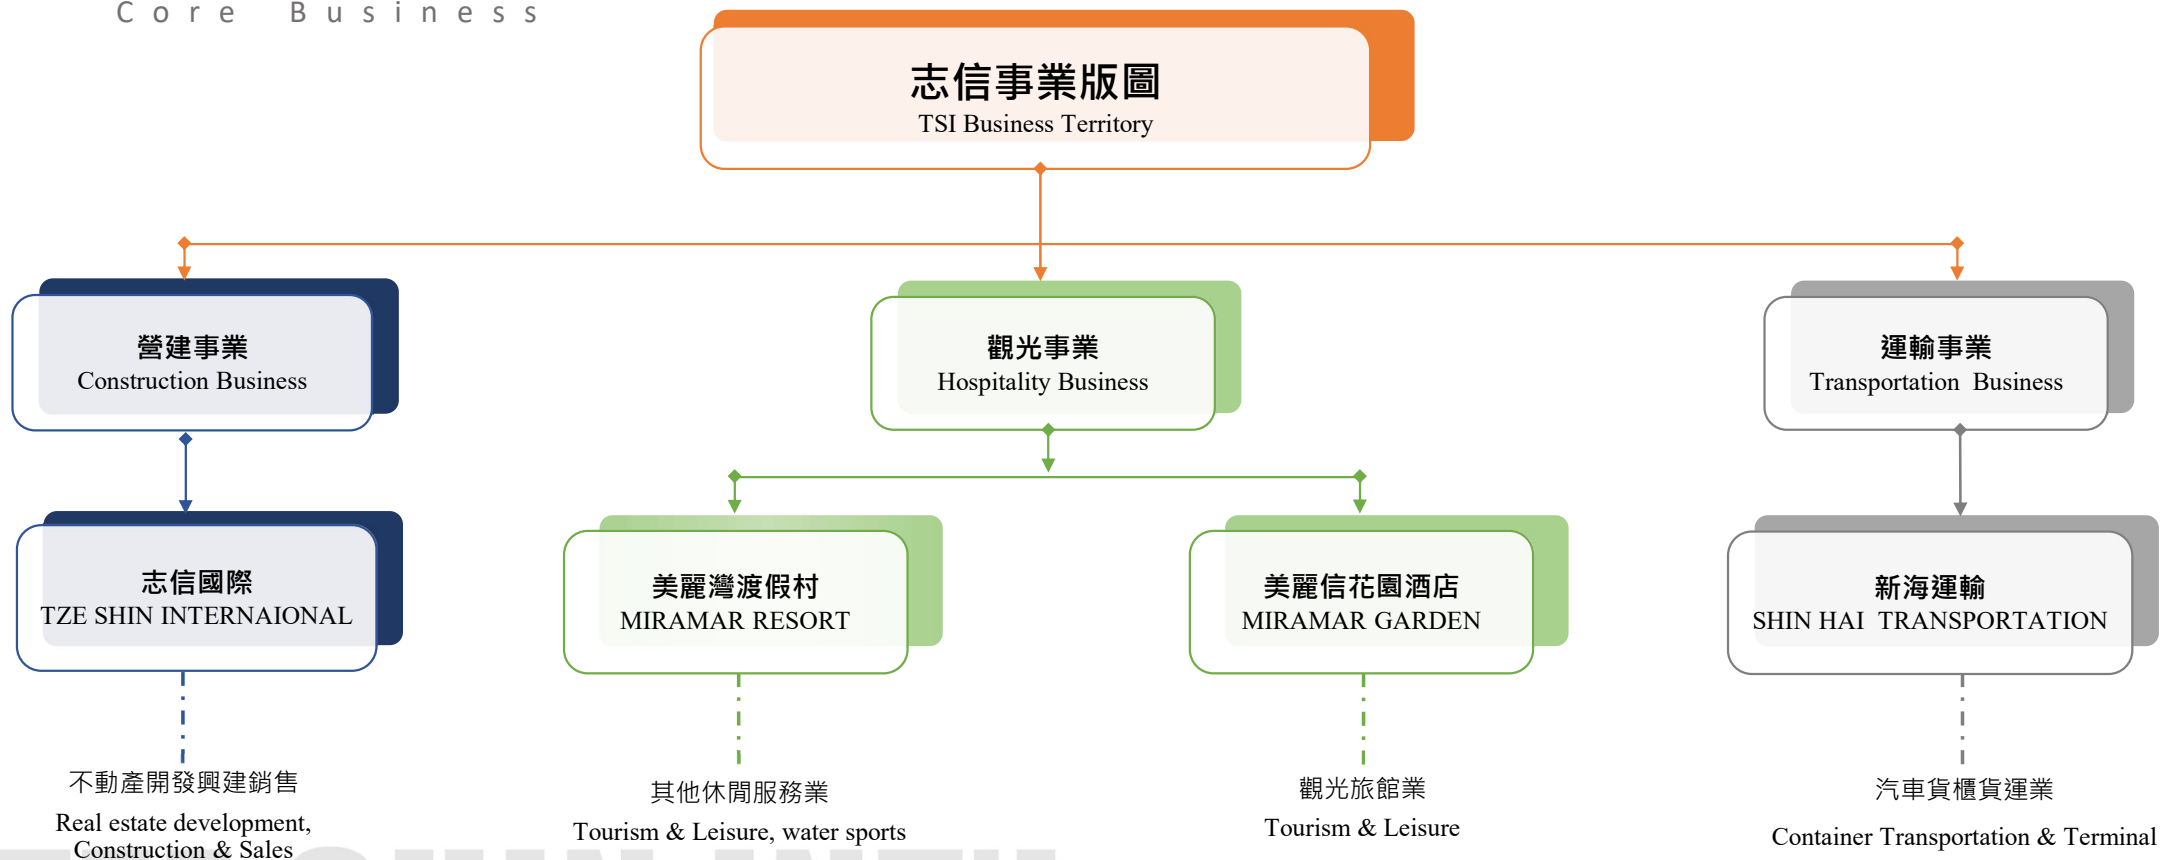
Core Business

志信事業版圖
TSI Business Territory

營建事業
Construction Business

觀光事業
Hospitality Business

運輸事業
Transportation Business

志信國際
TZE SHIN INTERNAIONAL

美麗灣渡假村
MIRAMAR RESORT

美麗信花園酒店
MIRAMAR GARDEN

新海運輸
SHIN HAI TRANSPORTATION

不動產開發興建銷售
Real estate development, Construction & Sales

其他休閒服務業
Tourism & Leisure, water sports

觀光旅館業
Tourism & Leisure

汽車貨櫃貨運業
Container Transportation & Terminal